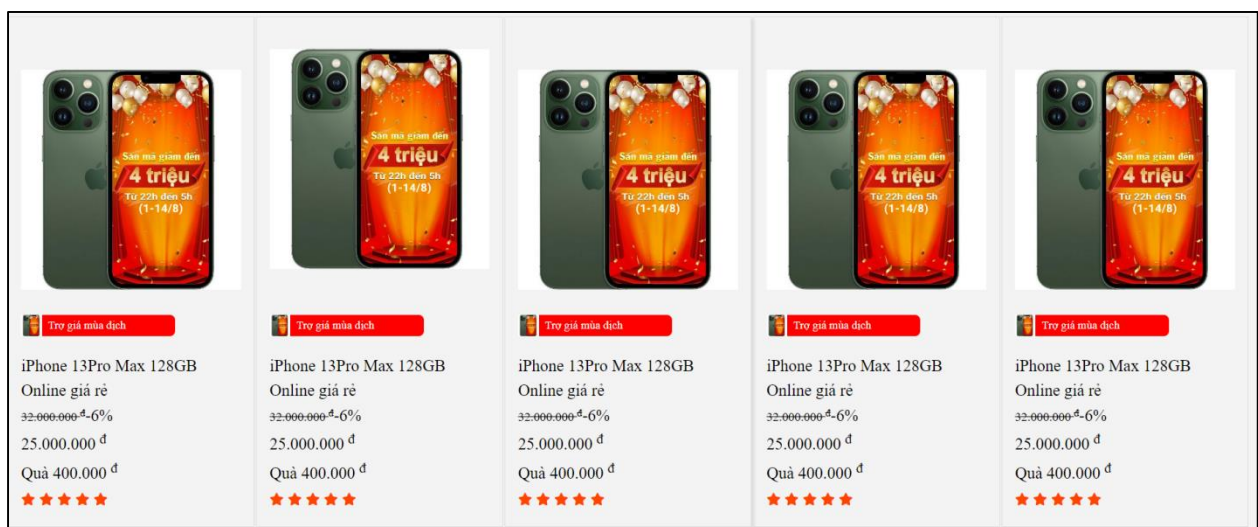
Săn mã giảm đến
4 triệu
Từ 22h đến 5h
(1-14/8)

Trợ giá mùa dịch

iPhone 13Pro Max 128GB
Online giá rẻ
~~32.000.000 đ~~ -6%
25.000.000 đ
Quà 400.000 đ

Săn mã giảm đến
4 triệu
Từ 22h đến 5h
(1-14/8)

Trợ giá mùa dịch

iPhone 13Pro Max 128GB
Online giá rẻ
~~32.000.000 đ~~ -6%
25.000.000 đ
Quà 400.000 đ

Săn mã giảm đến
4 triệu
Từ 22h đến 5h
(1-14/8)

Trợ giá mùa dịch

iPhone 13Pro Max 128GB
Online giá rẻ
~~32.000.000 đ~~ -6%
25.000.000 đ
Quà 400.000 đ

Săn mã giảm đến
4 triệu
Từ 22h đến 5h
(1-14/8)

Trợ giá mùa dịch

iPhone 13Pro Max 128GB
Online giá rẻ
~~32.000.000 đ~~ -6%
25.000.000 đ
Quà 400.000 đ

Săn mã giảm đến
4 triệu
Từ 22h đến 5h
(1-14/8)

Trợ giá mùa dịch

iPhone 13Pro Max 128GB
Online giá rẻ
~~32.000.000 đ~~ -6%
25.000.000 đ
Quà 400.000 đ